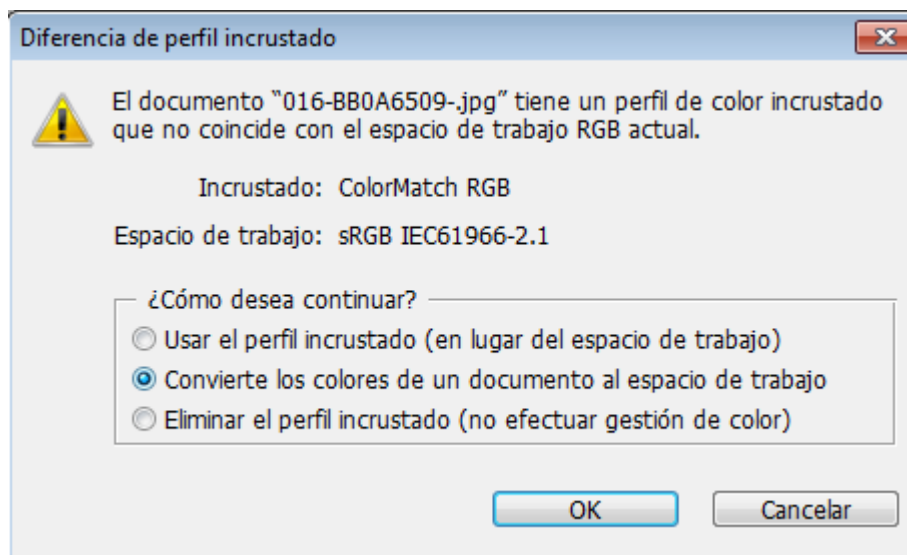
Diferencia de perfil incrustado

El documento "016-BB0A6509-.jpg" tiene un perfil de color incrustado que no coincide con el espacio de trabajo RGB actual.

Incrustado: ColorMatch RGB

Espacio de trabajo: sRGB IEC61966-2.1

¿Cómo desea continuar?

Usar el perfil incrustado (en lugar del espacio de trabajo)

Convierte los colores de un documento al espacio de trabajo

Eliminar el perfil incrustado (no efectuar gestión de color)

OK

Cancelar